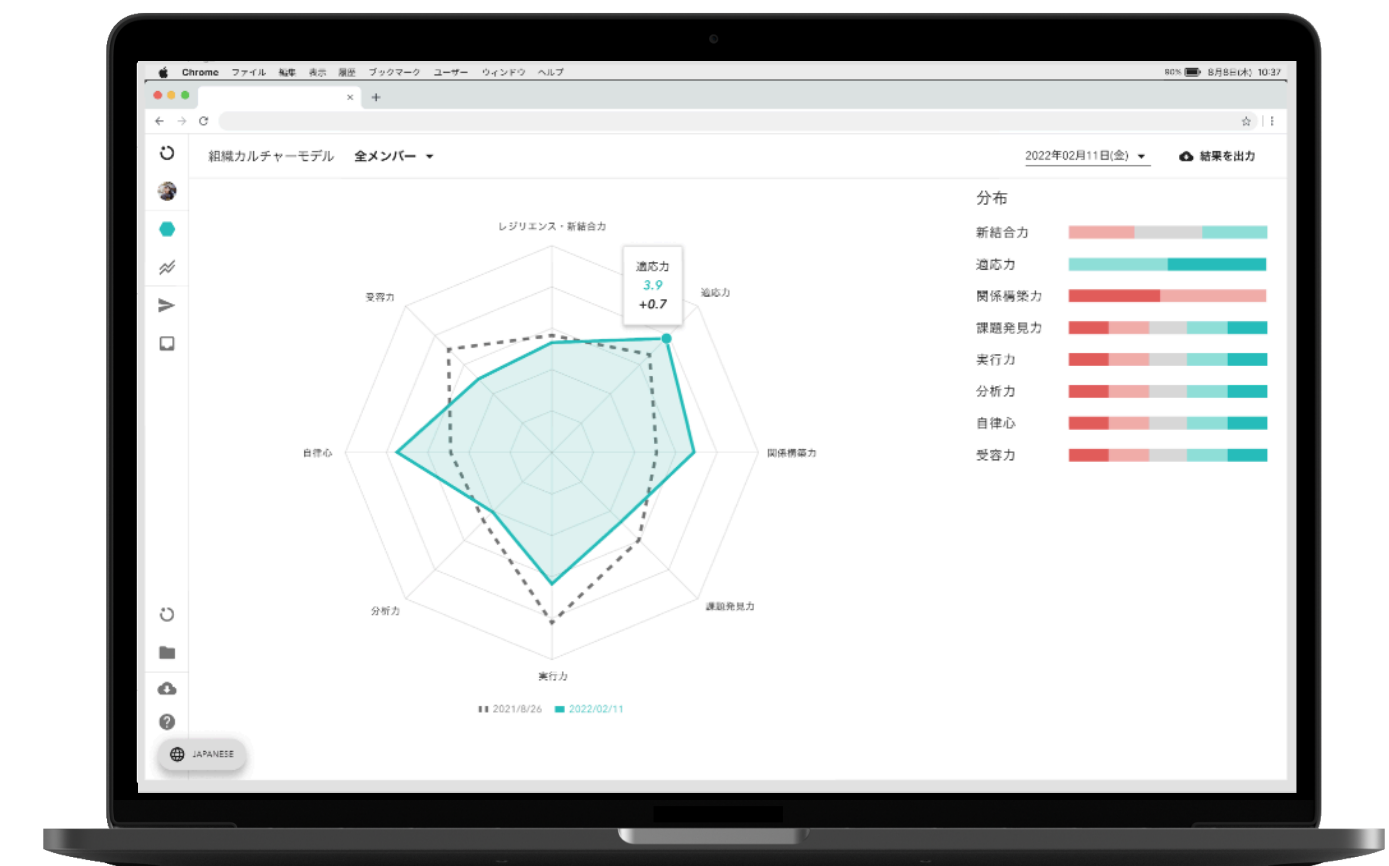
Chrome ファイル 編集 表示 履歴 ブックマーク ユーザー ウィンドウ ヘルプ

80% 8月8日(木) 10:37

組織カルチャーモデル 全メンバー ▾

2022年02月11日(金) ▾

結果を出力

レジリエンス・新結合力

適応力
3.9
+0.7

適応力

受容力

自律心

関係構築力

分析力

課題発見力

実行力

2021/8/26 2022/02/11

分布

新結合力

適応力

関係構築力

課題発見力

実行力

分析力

自律心

受容力

JAPANESE